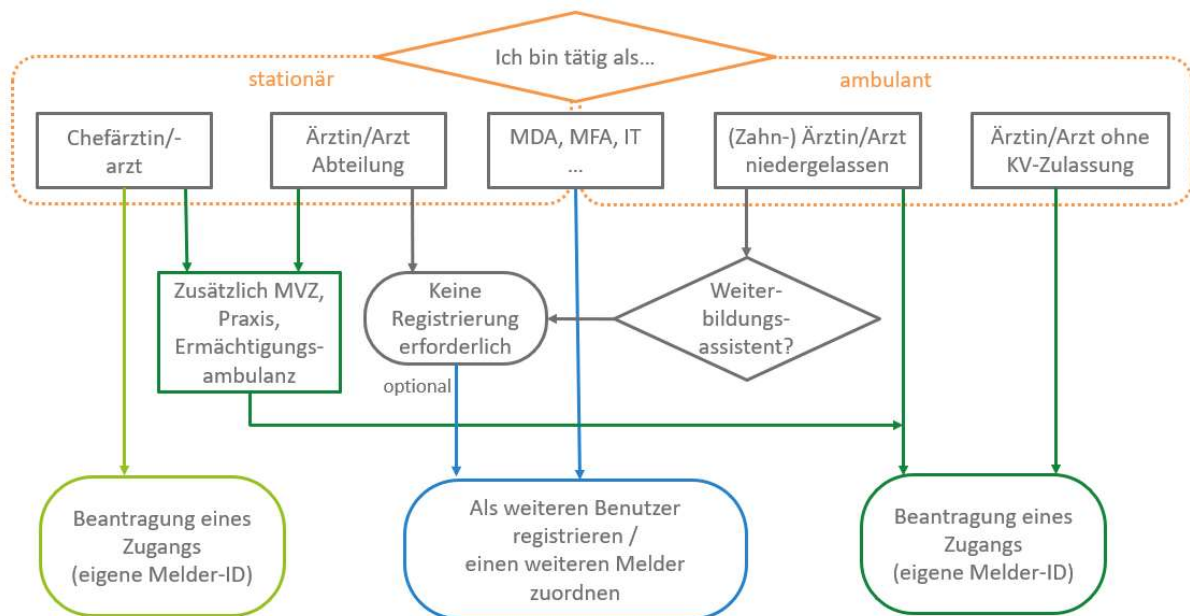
Ich bin tätig als...

stationär

ambulant

Chefärztin/-arzt

Ärztin/Arzt Abteilung

MDA, MFA, IT ...

(Zahn-) Ärztin/Arzt niedergelassen

Ärztin/Arzt ohne KV-Zulassung

Zusätzlich MVZ, Praxis, Ermächtigungsambulanz

Keine Registrierung erforderlich

Weiterbildungsassistent?

optional

Beantragung eines Zugangs (eigene Melder-ID)

Als weiteren Benutzer registrieren / einen weiteren Melder zuordnen

Beantragung eines Zugangs (eigene Melder-ID)